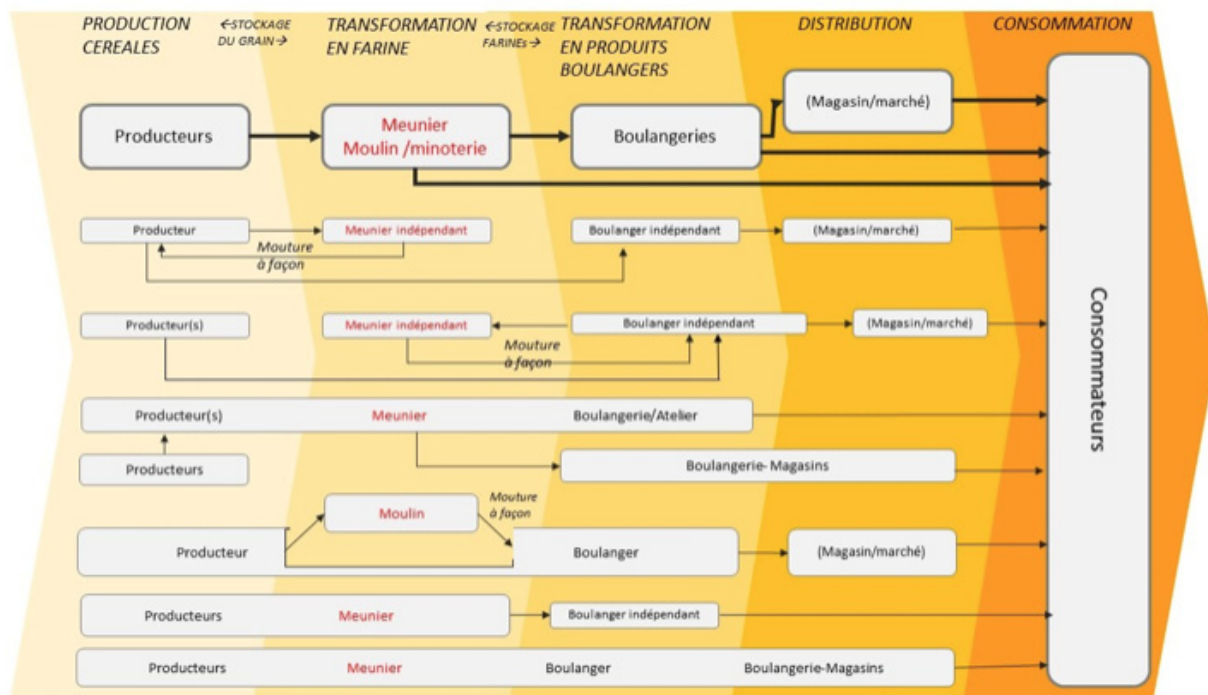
PRODUCTION CEREALES

←STOCKAGE DU GRAIN→

TRANSFORMATION EN FARINE

←STOCKAGE FARINES→

TRANSFORMATION EN PRODUITS BOULANGERS

DISTRIBUTION

CONSOMMATION

Producteurs

Meunier Moulin /minoterie

Boulangeries

(Magasin/marché)

Producteur

Meunier indépendant

Mouture à façon

Boulanger indépendant

(Magasin/marché)

Producteur(s)

Meunier indépendant

Boulanger indépendant

(Magasin/marché)

Mouture à façon

Producteur(s)

Meunier

Boulangerie/Atelier

Producteurs

Boulangerie- Magasins

Moulin

Mouture à façon

Producteur

Boulanger

(Magasin/marché)

Producteurs

Meunier

Boulanger indépendant

Producteurs

Meunier

Boulanger

Boulangerie-Magasins

Consommateurs